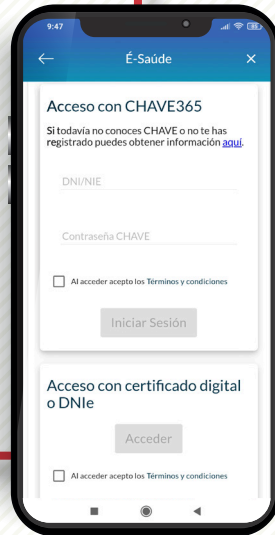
9:47

É-Saúde

Acceso con CHAVE365

Si todavía no conoces CHAVE o no te has registrado puedes obtener información aquí.

DNI/NIE

Contraseña CHAVE

Al acceder acepto los Términos y condiciones

Iniciar Sesión

Acceso con certificado digital o DNIe

Acceder

Al acceder acepto los Términos y condiciones